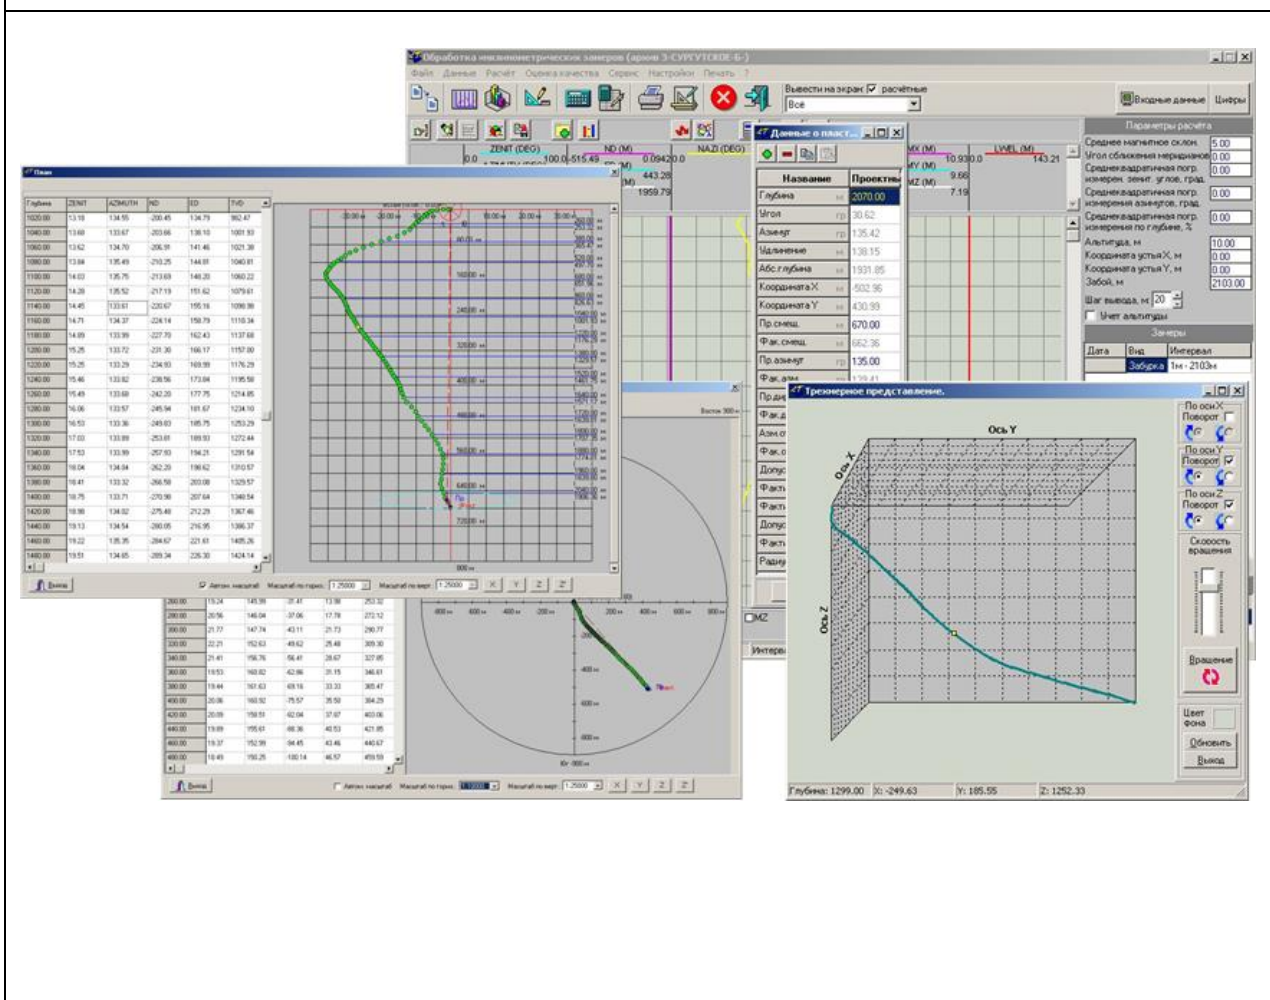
Обработка инклинометрических замеров (архив 3-СУРГУТСКОЕ-Б-)
Файл Данные Расчёт Оценка качества Сервис Настройки Печать ?
Вывести на экран ☑ расчётные
Все
Входные данные Цифры

ZENIT (DEG) ND (M) NAZI (DEG) MX (M) LWEL (M)
0.0 100.0 -515.49 0.0942 0.0 10.93 0.0 143.21
443.28 MY (M) 9.66
1959.79 MZ (M) 7.19

Данные о пласт...
| Название | | Проектны |
|---|---|---|
| Глубина | м | 2070.00 |
| Угол | гр | 30.62 |
| Азимут | гр | 135.42 |
| Удлинение | м | 138.15 |
| Абс.глубина | м | 1931.85 |
| Координата X | м | -502.96 |
| Координата Y | м | 430.99 |
| Пр.смещ. | м | 670.00 |
| Фак.смещ. | м | 662.36 |
| Пр.азимут | гр | 135.00 |
| Фак.азим | | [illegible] |

Параметры расчёта
Среднее магнитное склон. 5.00
Угол сближения меридианов 0.00
Среднеквадратичная погр. измерен. зенит. углов, град. 0.00
Среднеквадратичная погр. измерения азимутов, град. 0.00
Среднеквадратичная погр. измерения по глубине, % 0.00
Альтитуда, м 10.00
Координата устья X, м 0.00
Координата устья Y, м 0.00
Забой, м 2103.00
Шаг вывода, м 20
☐ Учет альтитуды
Замеры
| Дата | Вид | Интервал |
|---|---|---|
| | Забурка | 1м - 2103м |

План
| Глубина | ZENIT | AZIMUTH | ND | ED | TVD |
|---|---|---|---|---|---|
| 1020.00 | 13.18 | 134.55 | -200.45 | 134.79 | 962.47 |
| 1040.00 | 13.68 | 133.67 | -203.66 | 138.10 | 1001.93 |
| 1060.00 | 13.62 | 134.70 | -206.91 | 141.46 | 1021.38 |
| 1080.00 | 13.64 | 135.49 | -210.25 | 144.81 | 1040.81 |
| 1100.00 | 14.03 | 135.75 | -213.69 | 148.20 | 1060.22 |
| 1120.00 | 14.28 | 135.52 | -217.19 | 151.62 | 1079.61 |
| 1140.00 | 14.45 | 133.61 | -220.67 | 155.16 | 1098.99 |
| 1160.00 | 14.71 | 134.37 | -224.14 | 158.79 | 1118.34 |
| 1180.00 | 14.89 | 133.99 | -227.70 | 162.43 | 1137.68 |
| 1200.00 | 15.25 | 133.72 | -231.30 | 166.17 | 1157.00 |
| 1220.00 | 15.25 | 133.29 | -234.93 | 169.99 | 1176.29 |
| 1240.00 | 15.46 | 133.82 | -238.56 | 173.84 | 1195.58 |
| 1260.00 | 15.49 | 133.68 | -242.20 | 177.75 | 1214.85 |
| 1280.00 | 16.06 | 133.57 | -245.94 | 181.67 | 1234.10 |
| 1300.00 | 16.53 | 133.36 | -249.83 | 185.75 | 1253.29 |
| 1320.00 | 17.03 | 133.89 | -253.81 | 189.93 | 1272.44 |
| 1340.00 | 17.53 | 133.99 | -257.93 | 194.21 | 1291.54 |
| 1360.00 | 18.04 | 134.04 | -262.20 | 198.62 | 1310.57 |
| 1380.00 | 18.41 | 133.32 | -266.58 | 203.08 | 1329.57 |
| 1400.00 | 18.75 | 133.71 | -270.98 | 207.64 | 1348.54 |
| 1420.00 | 18.98 | 134.02 | -275.48 | 212.29 | 1367.46 |
| 1440.00 | 19.13 | 134.54 | -280.05 | 216.95 | 1386.37 |
| 1460.00 | 19.22 | 135.35 | -284.67 | 221.61 | 1405.26 |
| 1480.00 | 19.51 | 134.65 | -289.34 | 226.30 | 1424.14 |
Выход ☑ Автом. масштаб Масштаб по гориз. 1:25000 Масштаб по верт. 1:25000 X Y Z Z

Выход ☐ Автом. масштаб Масштаб по гориз. 1:12000 Масштаб по верт. 1:25000

Трехмерное представление.
Ось Y
Ось X
Ось Z
По оси X Поворот
По оси Y Поворот ☑
По оси Z Поворот ☑
Скорость вращения
Вращение
Цвет фона
Обновить
Выход
Глубина: 1299.00 X: -249.63 Y: 185.55 Z: 1252.33